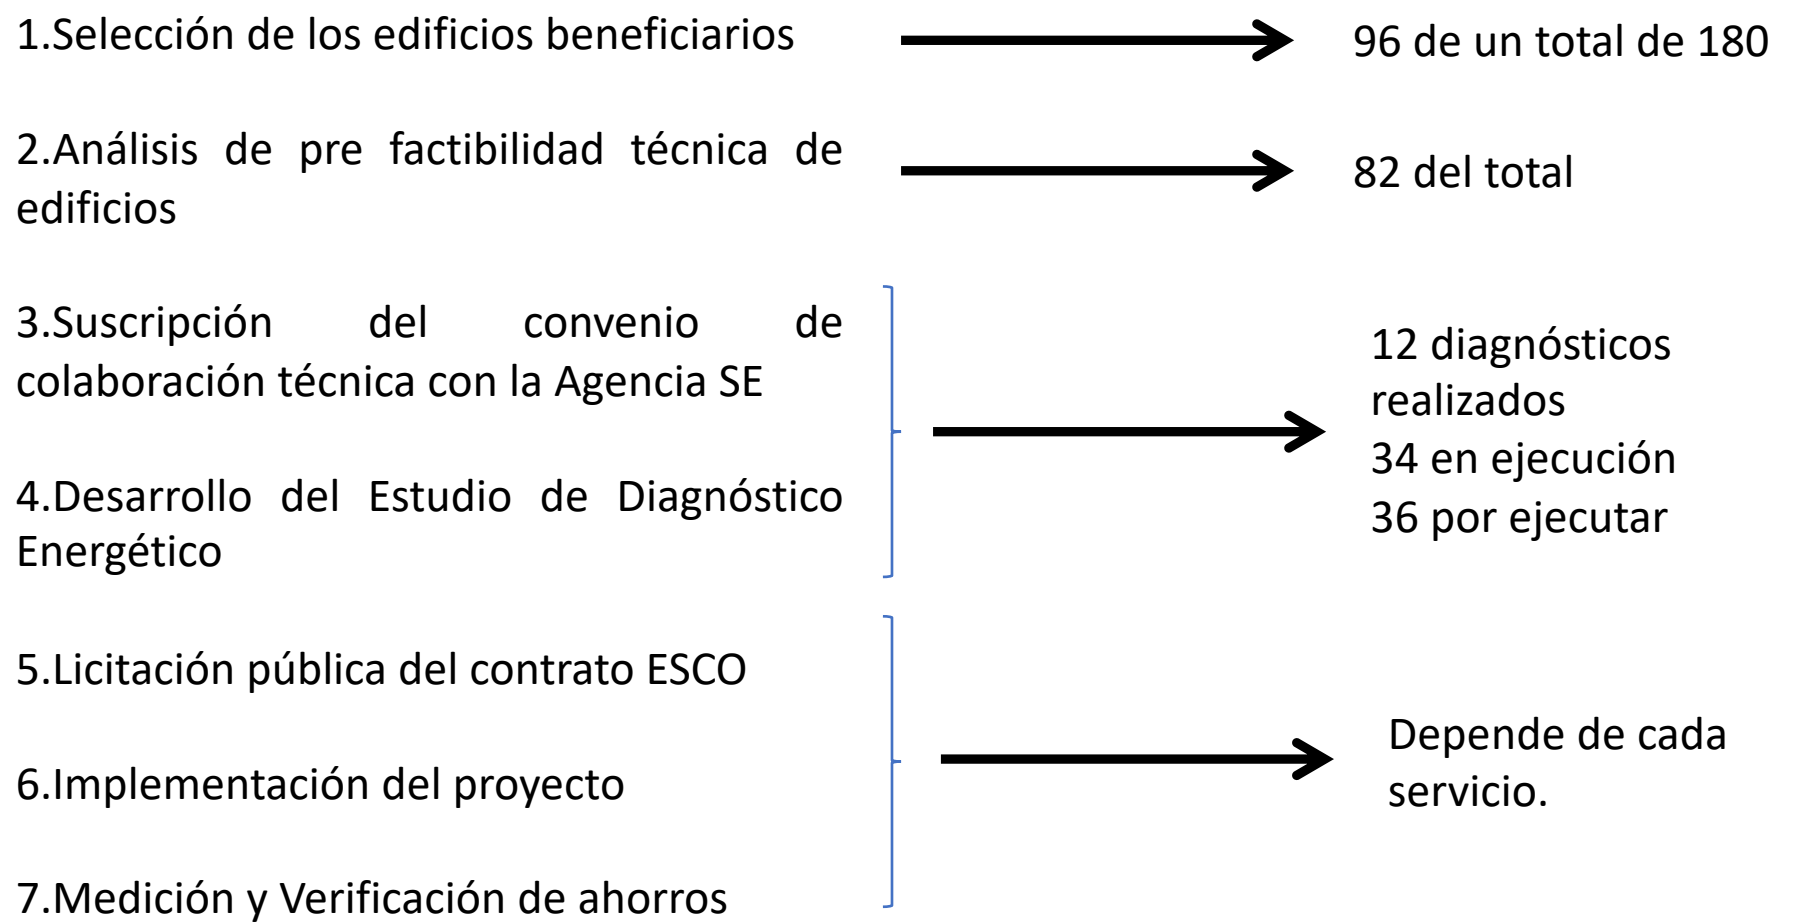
1.Selección de los edificios beneficiarios

96 de un total de 180

2.Análisis de pre factibilidad técnica de edificios

82 del total

3.Suscripción del convenio de colaboración técnica con la Agencia SE

4.Desarrollo del Estudio de Diagnóstico Energético

12 diagnósticos realizados
34 en ejecución
36 por ejecutar

5.Licitación pública del contrato ESCO

6.Implementación del proyecto

7.Medición y Verificación de ahorros

Depende de cada servicio.